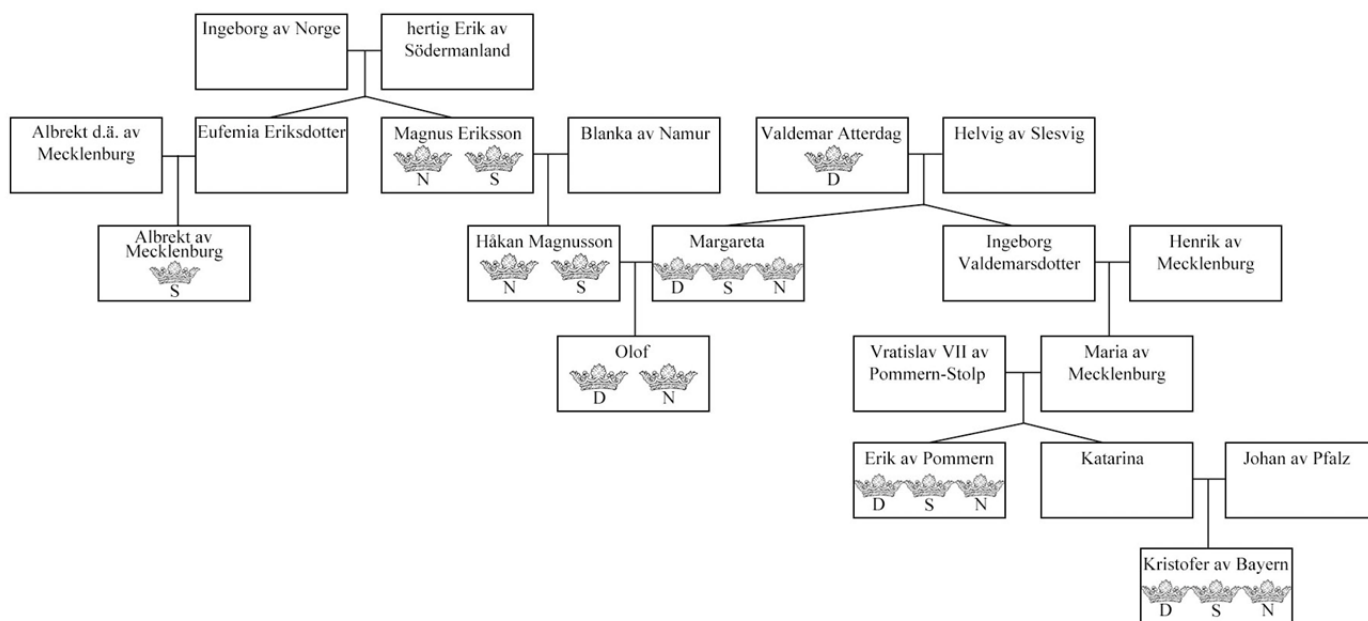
Ingeborg av Norge

hertig Erik av Södermanland

Albrekt d.ä. av Mecklenburg

Eufemia Eriksdotter

Magnus Eriksson
N S

Blanka av Namur

Valdemar Atterdag
D

Helvig av Slesvig

Albrekt av Mecklenburg
S

Håkan Magnusson
N S

Margareta
D S N

Ingeborg Valdemarsdotter

Henrik av Mecklenburg

Olof
D N

Vratislav VII av Pommern-Stolp

Maria av Mecklenburg

Erik av Pommern
D S N

Katarina

Johan av Pfalz

Kristofer av Bayern
D S N